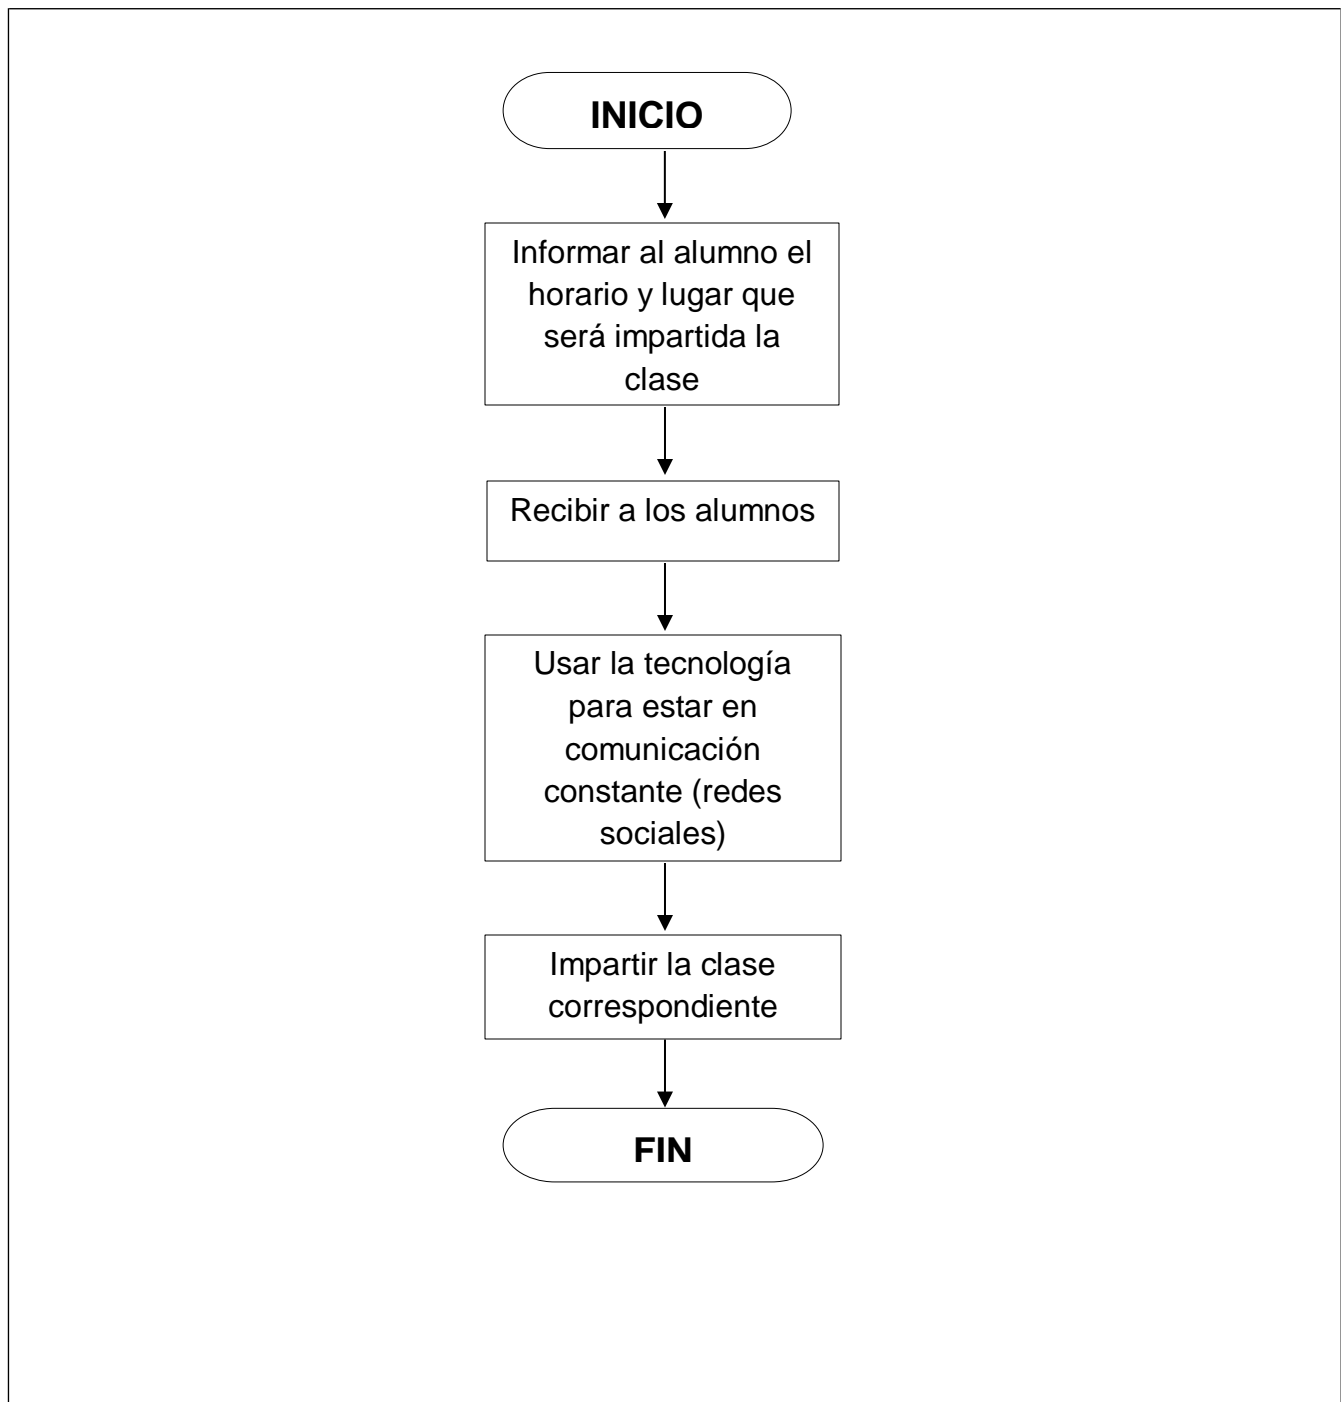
INICIO

Informar al alumno el horario y lugar que será impartida la clase

Recibir a los alumnos

Usar la tecnología para estar en comunicación constante (redes sociales)

Impartir la clase correspondiente

FIN